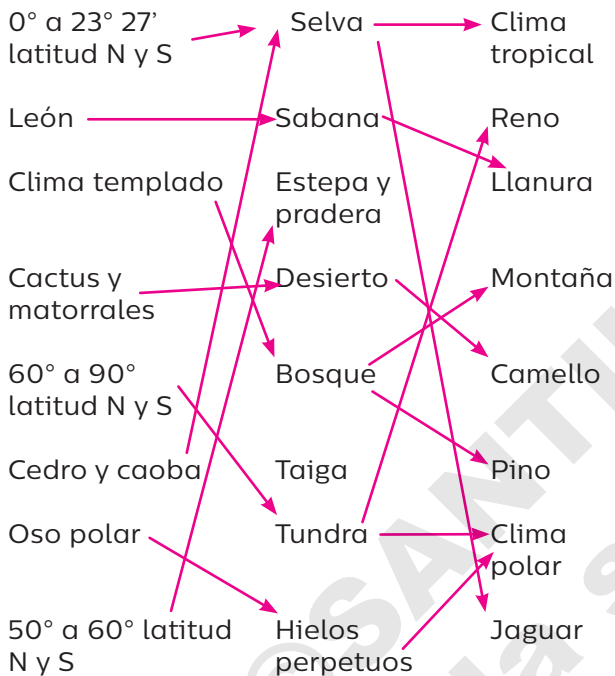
0° a 23° 27' latitud N y S

León

Clima templado

Cactus y matorrales

60° a 90° latitud N y S

Cedro y caoba

Oso polar

50° a 60° latitud N y S

Selva

Sabana

Estepa y pradera

Desierto

Bosque

Taiga

Tundra

Hielos perpetuos

Clima tropical

Reno

Llanura

Montaña

Camello

Pino

Clima polar

Jaguar

SANTI